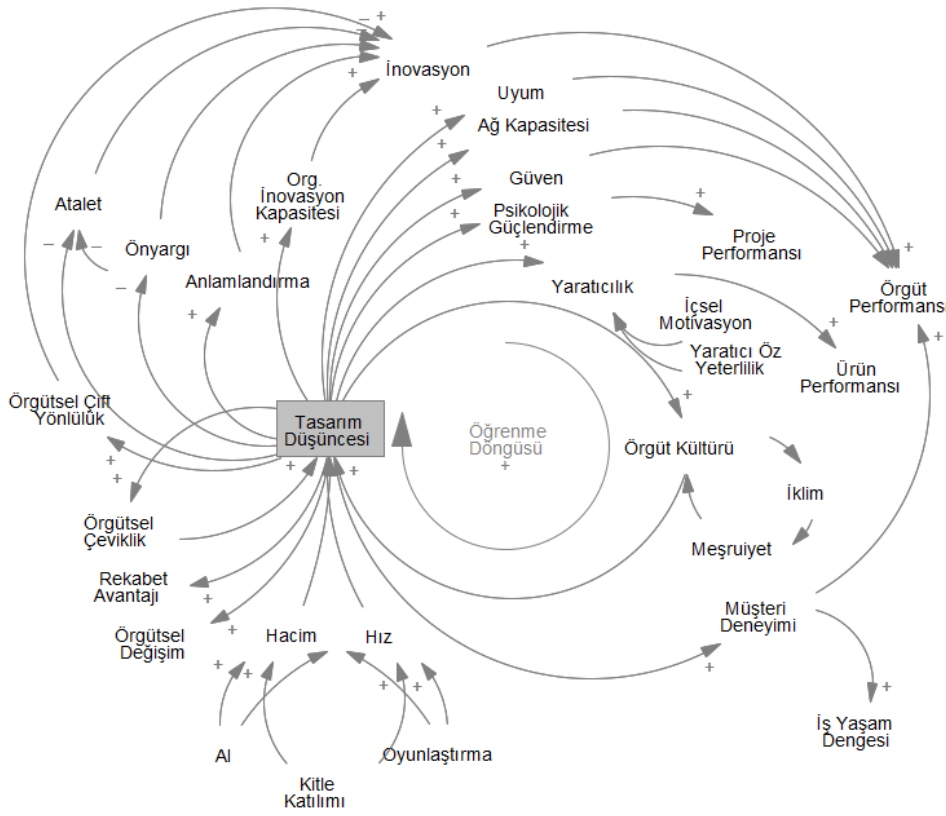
– +
+
İnovasyon
Uyum
+
Ağ Kapasitesi
+
Org. İnovasyon Kapasitesi
+
Güven
+
+
Psikolojik Güçlendirme
Proje Performansı
+
Atalet
–
–
Önyargı
–
+
Anlamlandırma
+
Yaratıcılık
İçsel Motivasyon
Yaratıcı Öz Yeterlilik
+
Ürün Performansı
+
Örgüt Performansı
+
+
Örgütsel Çift Yönlülük
+
+
Tasarım Düşüncesi
+
Öğrenme Döngüsü
+
+
Örgüt Kültürü
İklim
Örgütsel Çeviklik
Meşruiyet
Rekabet Avantajı
+
+
Örgütsel Değişim
Hacim
Hız
Müşteri Deneyimi
+
+
+
+
+
+
İş Yaşam Dengesi
AI
Oyunlaştırma
Kitle Katılımı